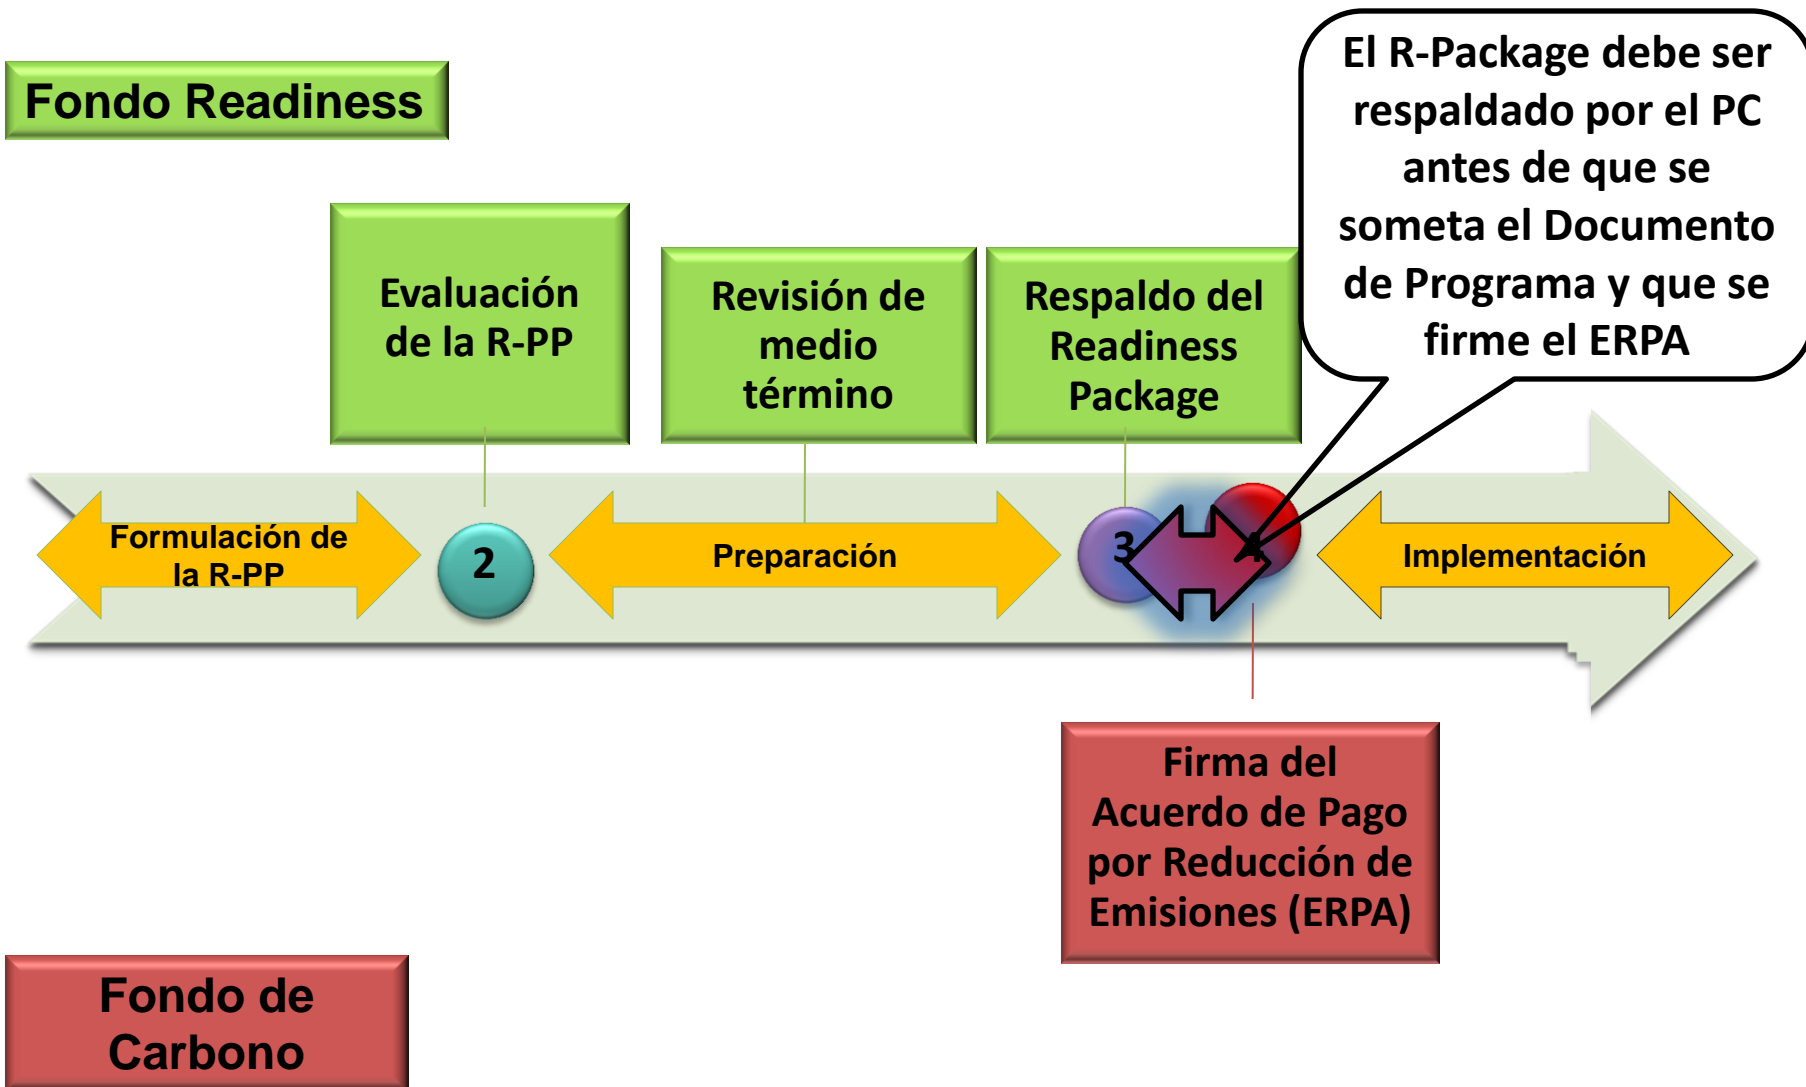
Fondo Readiness

El R-Package debe ser respaldado por el PC antes de que se someta el Documento de Programa y que se firme el ERPA

Evaluación de la R-PP

Revisión de medio término

Respaldo del Readiness Package

Formulación de la R-PP

2

Preparación

3

4

Implementación

Firma del Acuerdo de Pago por Reducción de Emisiones (ERPA)

Fondo de Carbono